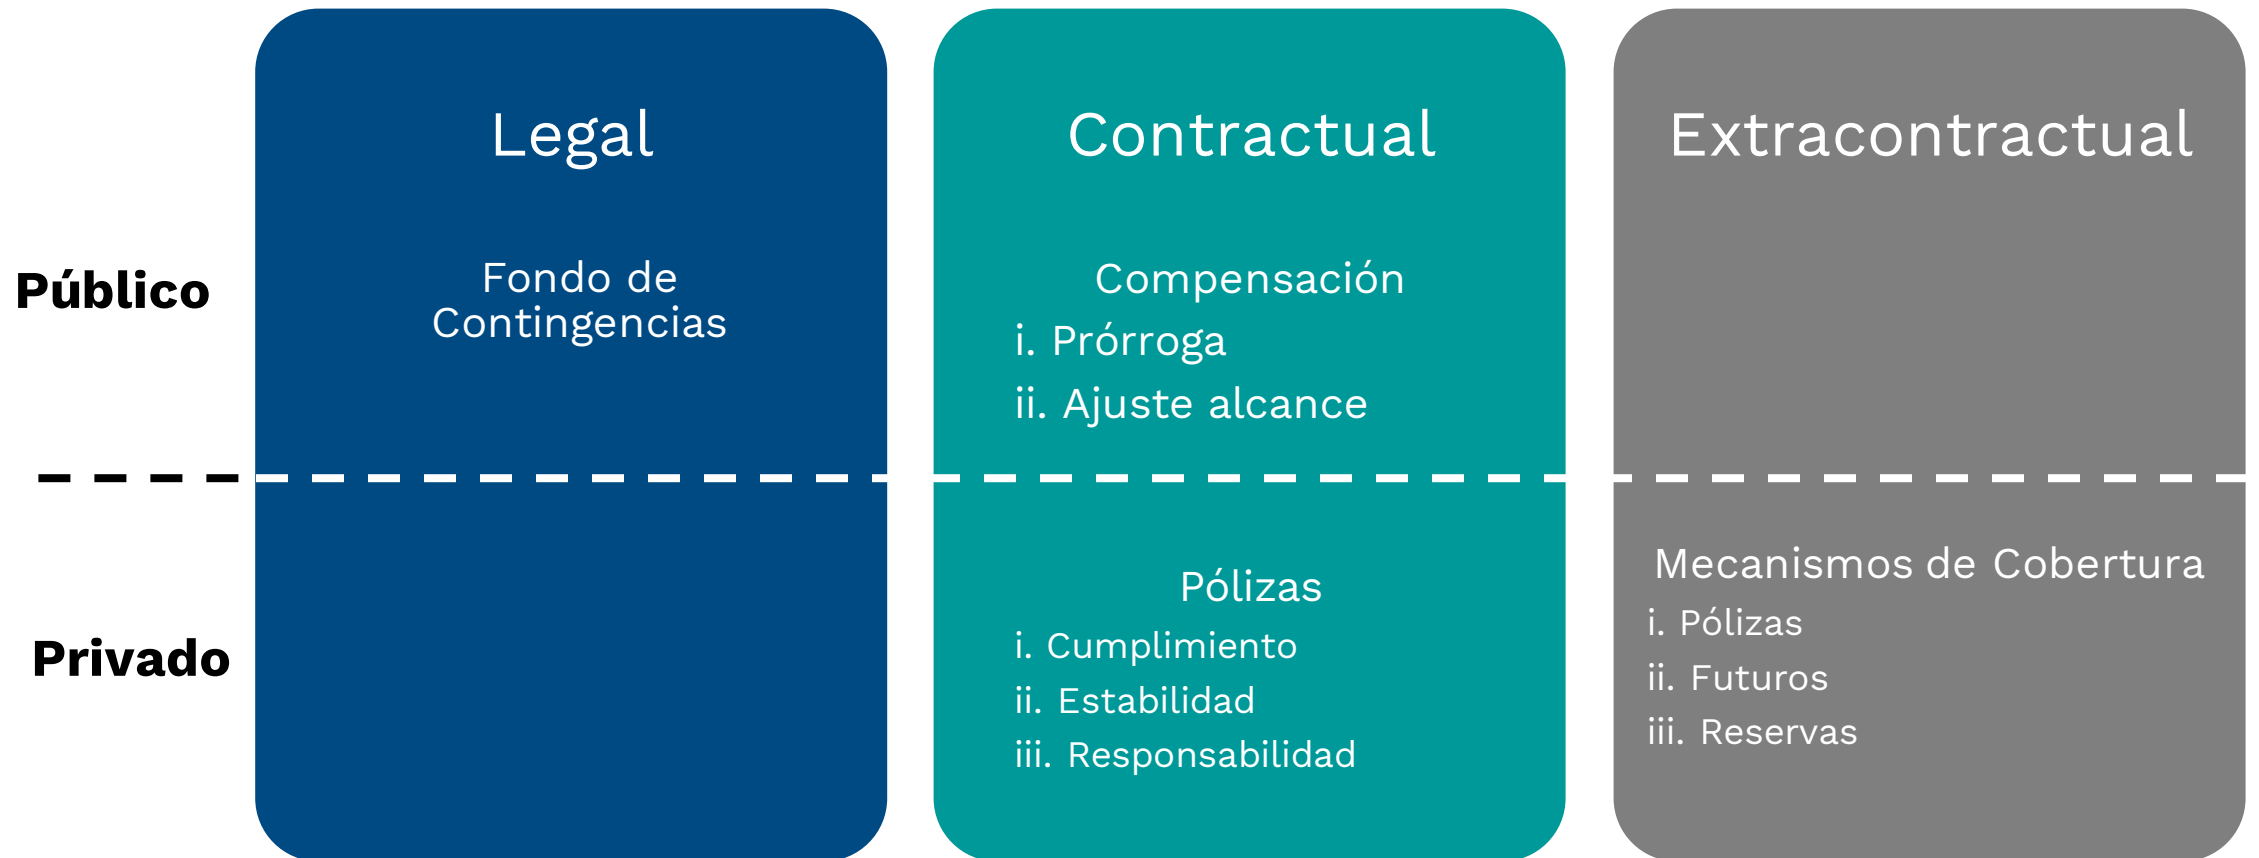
|  | Legal | Contractual | Extracontractual |
|---|---|---|---|
| Público | Fondo de Contingencias | Compensación<br>i. Prórroga<br>ii. Ajuste alcance |  |
| Privado |  | Pólizas<br>i. Cumplimiento<br>ii. Estabilidad<br>iii. Responsabilidad | Mecanismos de Cobertura<br>i. Pólizas<br>ii. Futuros<br>iii. Reservas |